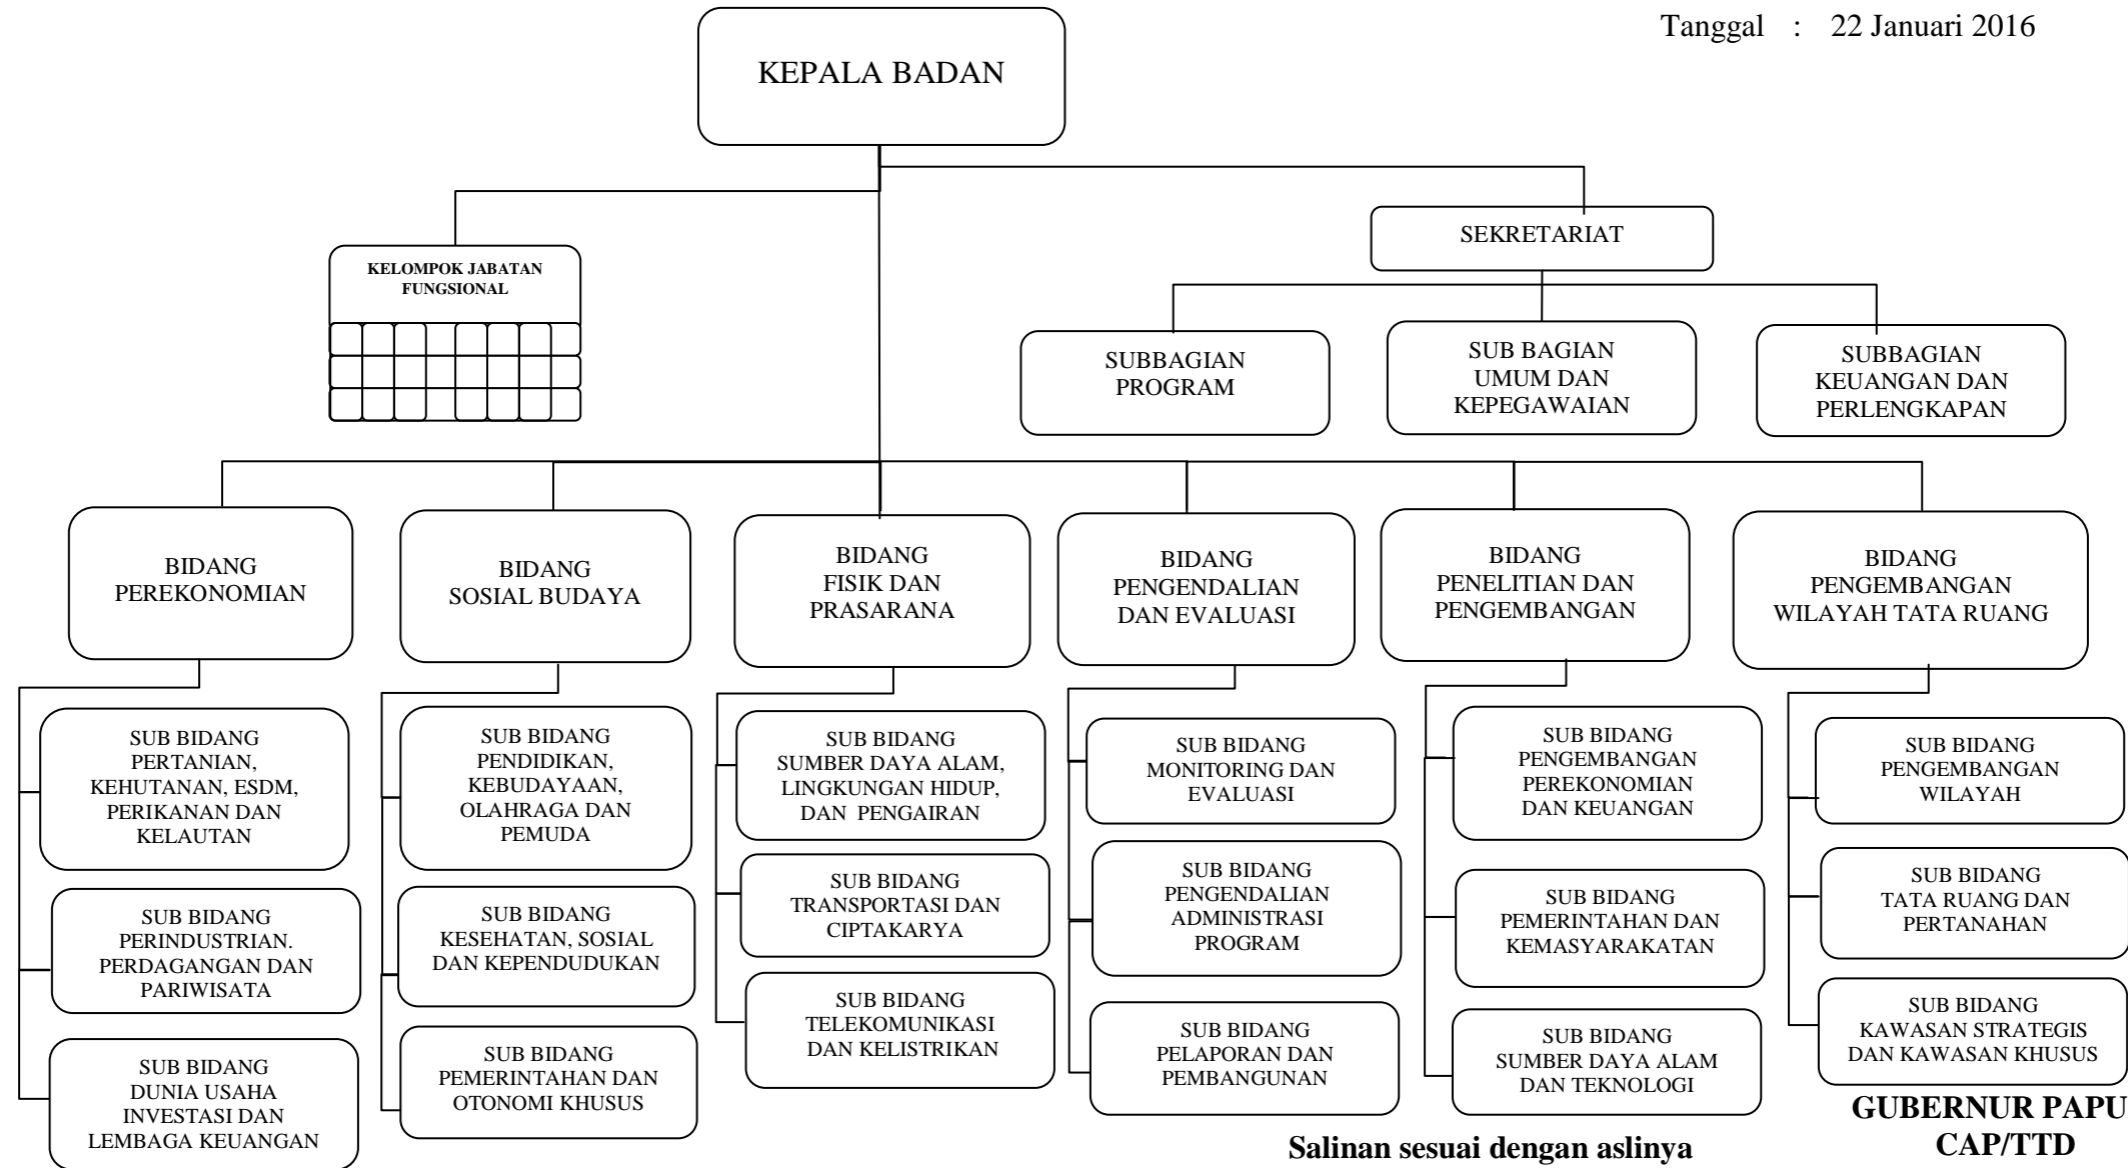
Tanggal : 22 Januari 2016

KEPALA BADAN

KELOMPOK JABATAN FUNGSIONAL

SEKRETARIAT

SUBBAGIAN PROGRAM

SUB BAGIAN UMUM DAN KEPEGAWAIAN

SUBBAGIAN KEUANGAN DAN PERLENGKAPAN

BIDANG PEREKONOMIAN

BIDANG SOSIAL BUDAYA

BIDANG FISIK DAN PRASARANA

BIDANG PENGENDALIAN DAN EVALUASI

BIDANG PENELITIAN DAN PENGEMBANGAN

BIDANG PENGEMBANGAN WILAYAH TATA RUANG

SUB BIDANG PERTANIAN, KEHUTANAN, ESDM, PERIKANAN DAN KELAUTAN

SUB BIDANG PERINDUSTRIAN. PERDAGANGAN DAN PARIWISATA

SUB BIDANG DUNIA USAHA INVESTASI DAN LEMBAGA KEUANGAN

SUB BIDANG PENDIDIKAN, KEBUDAYAAN, OLAHRAGA DAN PEMUDA

SUB BIDANG KESEHATAN, SOSIAL DAN KEPENDUDUKAN

SUB BIDANG PEMERINTAHAN DAN OTONOMI KHUSUS

SUB BIDANG SUMBER DAYA ALAM, LINGKUNGAN HIDUP, DAN PENGAIRAN

SUB BIDANG TRANSPORTASI DAN CIPTAKARYA

SUB BIDANG TELEKOMUNIKASI DAN KELISTRIKAN

SUB BIDANG MONITORING DAN EVALUASI

SUB BIDANG PENGENDALIAN ADMINISTRASI PROGRAM

SUB BIDANG PELAPORAN DAN PEMBANGUNAN

SUB BIDANG PENGEMBANGAN PEREKONOMIAN DAN KEUANGAN

SUB BIDANG PEMERINTAHAN DAN KEMASYARAKATAN

SUB BIDANG SUMBER DAYA ALAM DAN TEKNOLOGI

SUB BIDANG PENGEMBANGAN WILAYAH

SUB BIDANG TATA RUANG DAN PERTANAHAN

SUB BIDANG KAWASAN STRATEGIS DAN KAWASAN KHUSUS

GUBERNUR PAPU
CAP/TTD

Salinan sesuai dengan aslinya